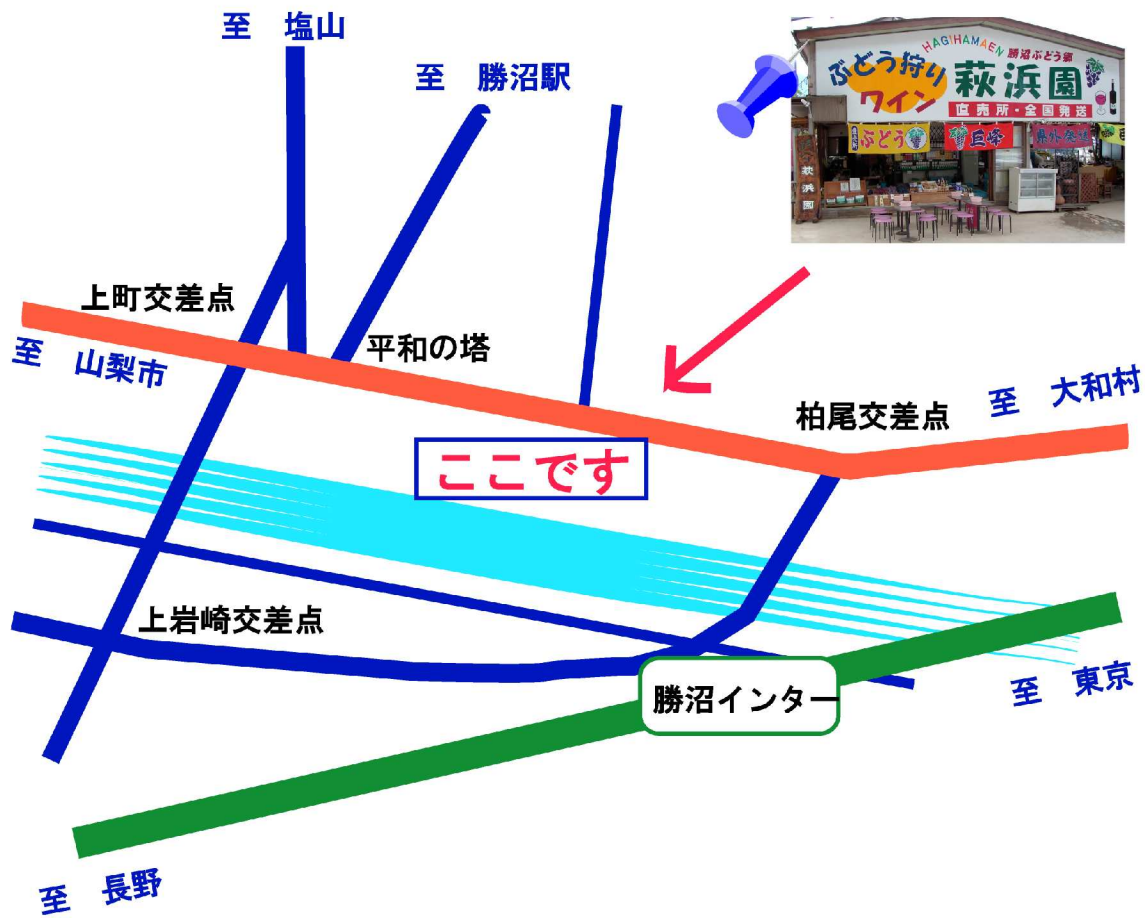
至　塩山

至　勝沼駅

HAGIHAMAEN 勝沼ぶどう郷

ぶどう狩り ワイン

萩浜園

直売所・全国発送

ぶどう

巨峰

県外発送

萩浜園

上町交差点

至　山梨市

平和の塔

柏尾交差点

至　大和村

ここです

上岩崎交差点

勝沼インター

至　東京

至　長野